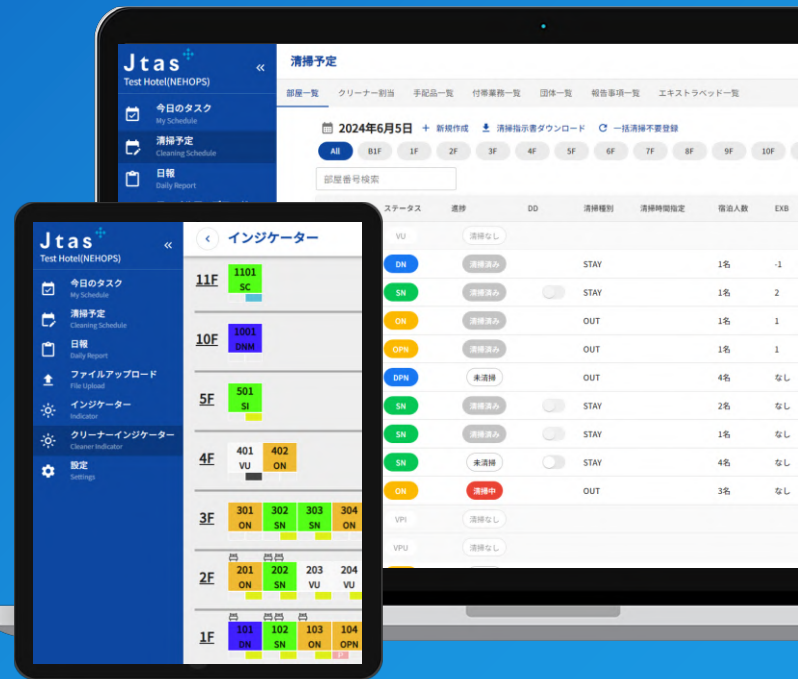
Jtas
Test Hotel(NEHOPS)
«
今日のタスク
My Schedule
清掃予定
Cleaning Schedule
日報
Daily Report

清掃予定
部屋一覧 クリーナー割当 手配品一覧 付帯業務一覧 団体一覧 報告事項一覧 エキストラベッド一覧
2024年6月5日 + 新規作成 清掃指示書ダウンロード 一括清掃不要登録
All B1F 1F 2F 3F 4F 5F 6F 7F 8F 9F 10F
部屋番号検索

| ステータス | 進捗 | DD | 清掃種別 | 清掃時間指定 | 宿泊人数 | EXB |
|---|---|---|---|---|---|---|
| VU | 清掃なし | | | | | |
| DN | 清掃済み | | STAY | | 1名 | -1 |
| SN | 清掃済み | | STAY | | 1名 | 2 |
| ON | 清掃済み | | OUT | | 1名 | 1 |
| OPN | 清掃済み | | OUT | | 1名 | 1 |
| DPN | 未清掃 | | OUT | | 4名 | なし |
| SN | 清掃済み | | STAY | | 2名 | なし |
| SN | 清掃済み | | STAY | | 1名 | なし |
| SN | 未清掃 | | STAY | | 4名 | なし |
| ON | 清掃中 | | OUT | | 3名 | なし |
| VPI | 清掃なし | | | | | |
| VPU | 清掃なし | | | | | |

Jtas
Test Hotel(NEHOPS)
«
今日のタスク
My Schedule
清掃予定
Cleaning Schedule
日報
Daily Report
ファイルアップロード
File Upload
インジケーター
Indicator
クリーナーインジケーター
Cleaner Indicator
設定
Settings

インジケーター
11F 1101 SC
10F 1001 DNM
5F 501 SI
4F 401 VU 402 ON
3F 301 ON 302 SN 303 SN 304 ON
2F 201 ON 202 SN 203 VU 204 VU
1F 101 DN 102 SN 103 ON 104 OPN